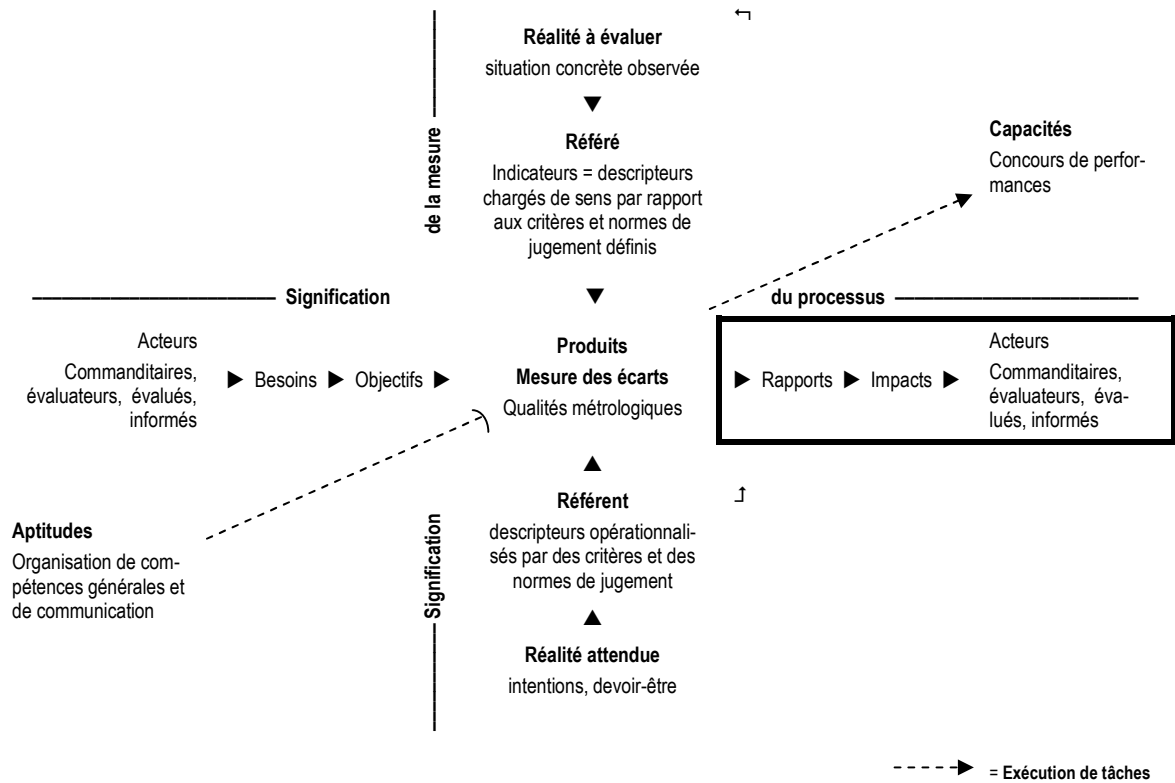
Réalité à évaluer
situation concrète observée

Référé
Indicateurs = descripteurs chargés de sens par rapport aux critères et normes de jugement définis

de la mesure

Capacités
Concours de performances

Signification

du processus

Acteurs
Commanditaires, évaluateurs, évalués, informés

Besoins
Objectifs

Produits
Mesure des écarts
Qualités métrologiques

Rapports
Impacts

Acteurs
Commanditaires, évaluateurs, évalués, informés

Aptitudes
Organisation de compétences générales et de communication

Référent
descripteurs opérationnalisés par des critères et des normes de jugement

Signification

Réalité attendue
intentions, devoir-être

= Exécution de tâches